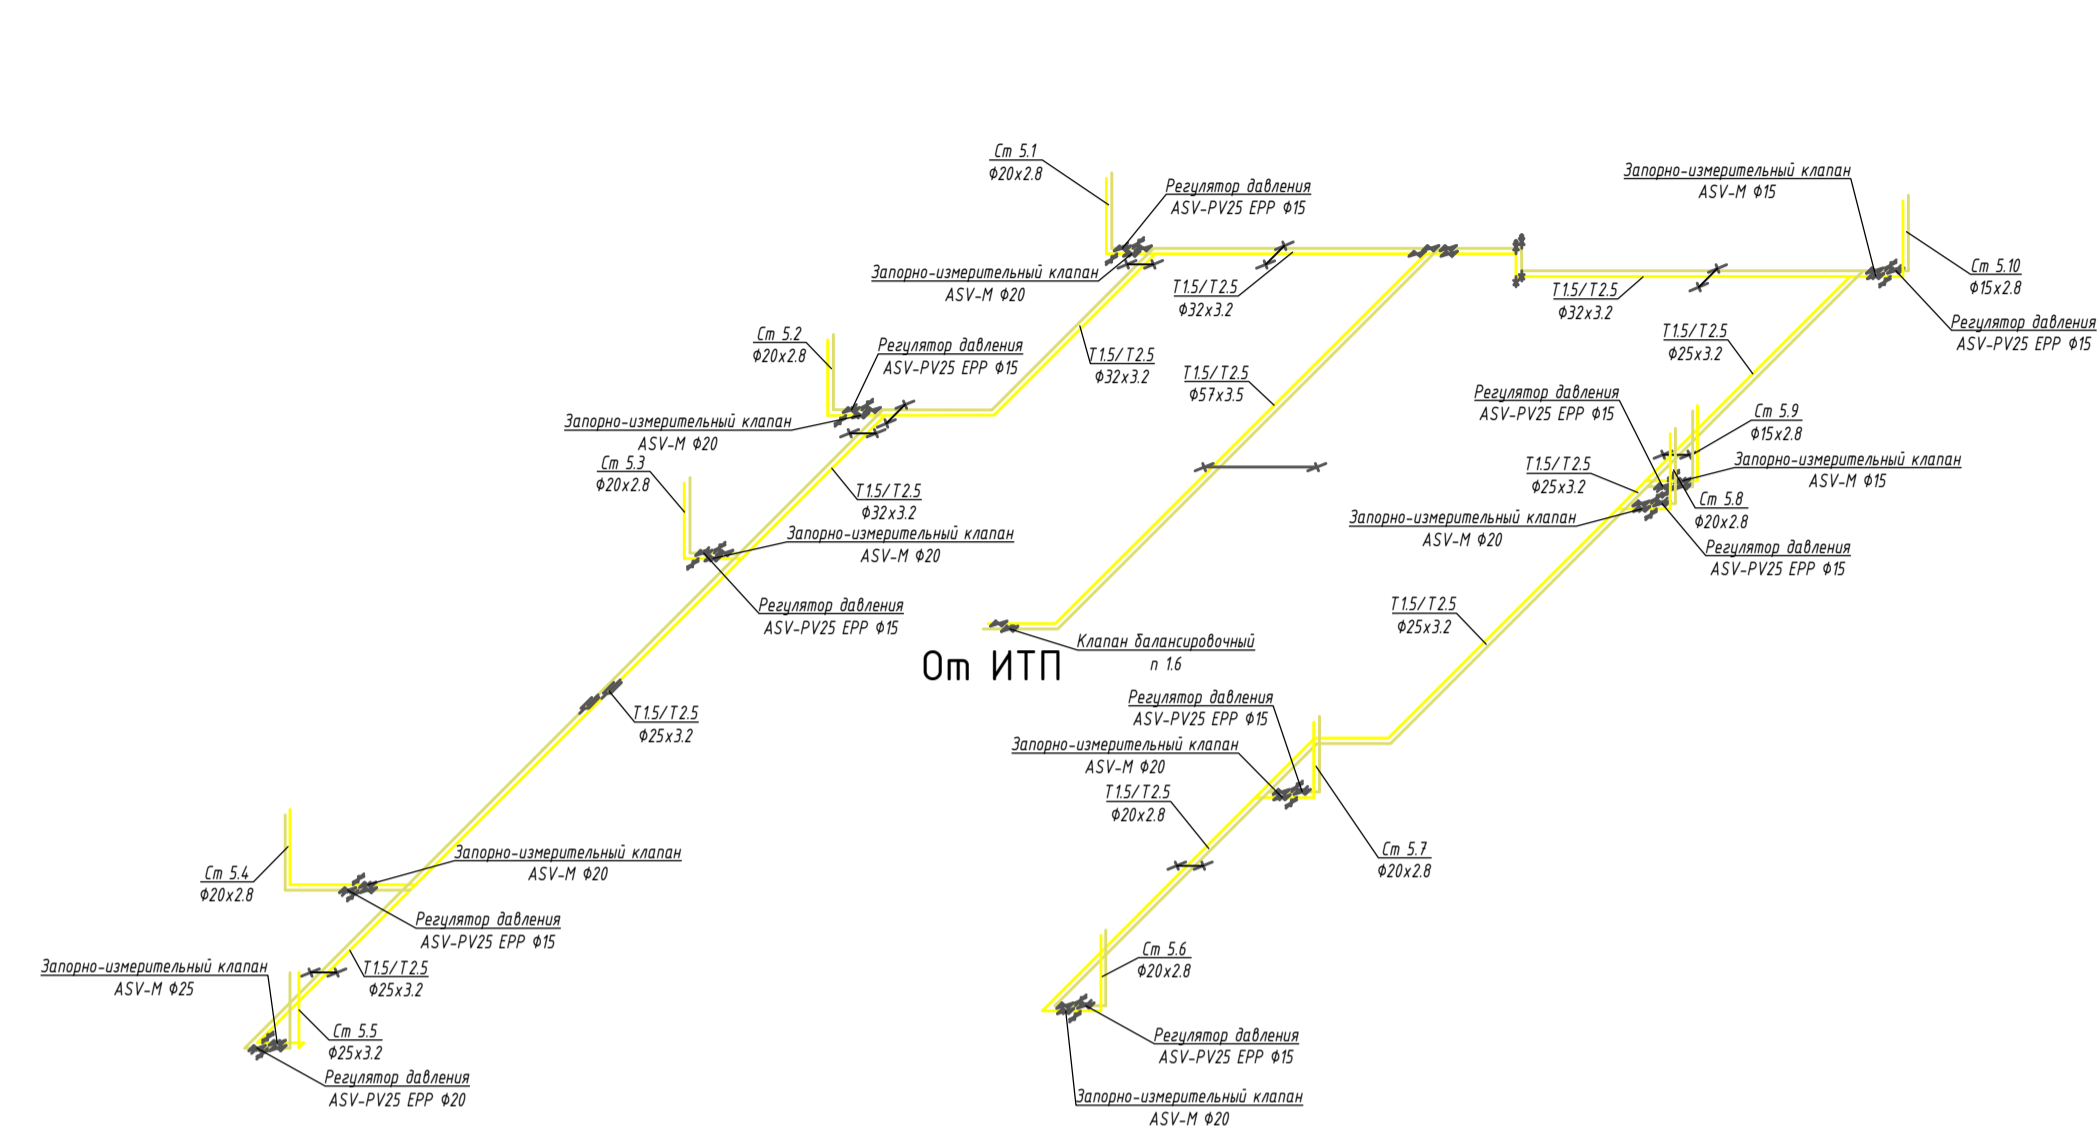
Ст 5.1
Ф20х2.8

Регулятор давления
ASV-PV25 EPP Ф15

Запорно-измерительный клапан
ASV-M Ф20

Т1.5/Т2.5
Ф32х3.2

Запорно-измерительный клапан
ASV-M Ф15

Ст 5.10
Ф15х2.8

Т1.5/Т2.5
Ф32х3.2

Регулятор давления
ASV-PV25 EPP Ф15

Ст 5.2
Ф20х2.8

Регулятор давления
ASV-PV25 EPP Ф15

Т1.5/Т2.5
Ф32х3.2

Т1.5/Т2.5
Ф57х3.5

Т1.5/Т2.5
Ф25х3.2

Регулятор давления
ASV-PV25 EPP Ф15

Ст 5.9
Ф15х2.8

Запорно-измерительный клапан
ASV-M Ф20

Т1.5/Т2.5
Ф25х3.2

Запорно-измерительный клапан
ASV-M Ф15

Ст 5.3
Ф20х2.8

Т1.5/Т2.5
Ф32х3.2

Ст 5.8
Ф20х2.8

Запорно-измерительный клапан
ASV-M Ф20

Запорно-измерительный клапан
ASV-M Ф20

Регулятор давления
ASV-PV25 EPP Ф15

Регулятор давления
ASV-PV25 EPP Ф15

Т1.5/Т2.5
Ф25х3.2

Клапан балансировочный
п 1.6

От ИТП

Т1.5/Т2.5
Ф25х3.2

Регулятор давления
ASV-PV25 EPP Ф15

Запорно-измерительный клапан
ASV-M Ф20

Т1.5/Т2.5
Ф20х2.8

Ст 5.7
Ф20х2.8

Запорно-измерительный клапан
ASV-M Ф20

Ст 5.4
Ф20х2.8

Регулятор давления
ASV-PV25 EPP Ф15

Запорно-измерительный клапан
ASV-M Ф25

Т1.5/Т2.5
Ф25х3.2

Ст 5.6
Ф20х2.8

Ст 5.5
Ф25х3.2

Регулятор давления
ASV-PV25 EPP Ф15

Регулятор давления
ASV-PV25 EPP Ф20

Запорно-измерительный клапан
ASV-M Ф20